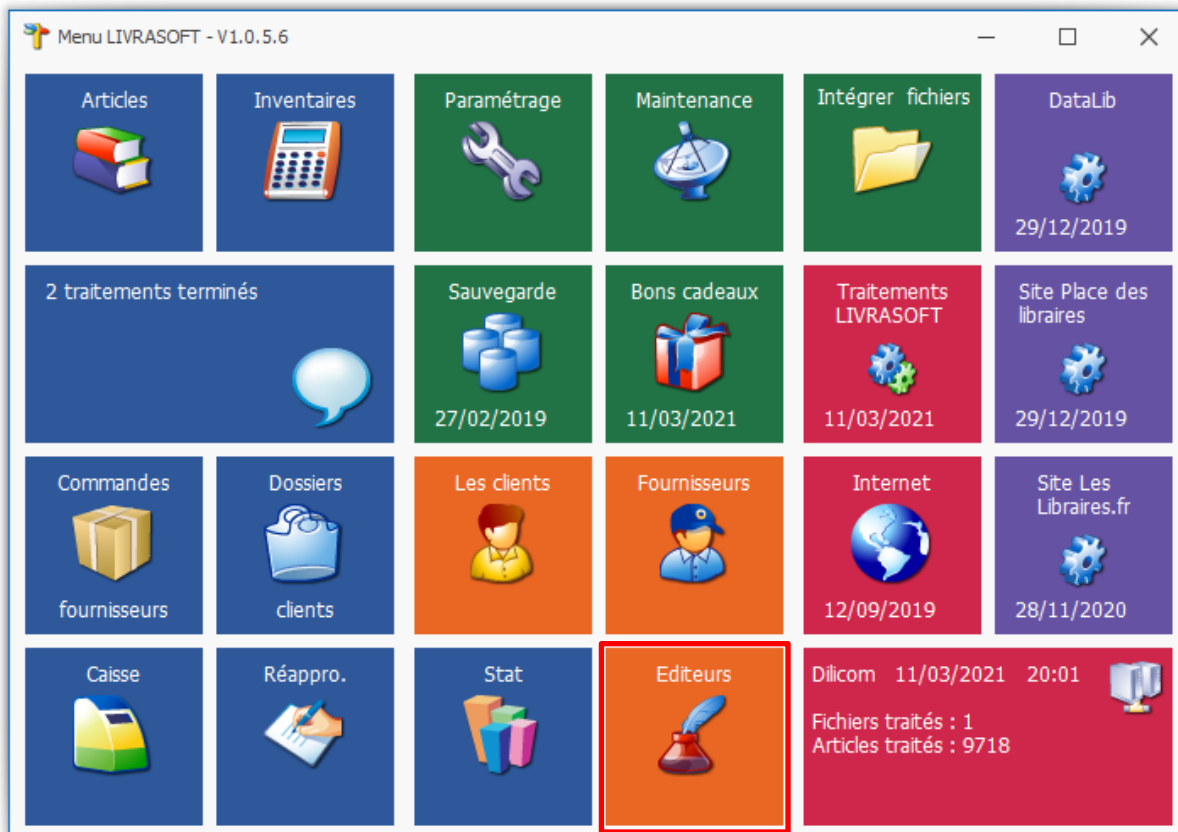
Menu LIVRASOFT - V1.0.5.6

Articles

Inventaires

Paramétrage

Maintenance

Intégrer fichiers

DataLib
29/12/2019

2 traitements terminés

Sauvegarde
27/02/2019

Bons cadeaux
11/03/2021

Traitements LIVRASOFT
11/03/2021

Site Place des libraires
29/12/2019

Commandes
fournisseurs

Dossiers
clients

Les clients

Fournisseurs

Internet
12/09/2019

Site Les Libraires.fr
28/11/2020

Caisse

Réappro.

Stat

Editeurs

Dilicom 11/03/2021 20:01

Fichiers traités : 1
Articles traités : 9718